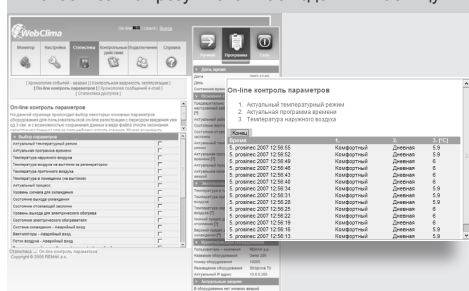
WebClima

Монитор Настройка Статистика Контрольные действия Подключения Справка

On-line контроль параметров

On-line контроль параметров

1. Актуальный температурный режим
2. Актуальная программа времени
3. Температура наружного воздуха

Конец

| Время | 1. | 2. | 3. [°C] |
|---|---|---|---|
| 5. prosinec 2007 12:58:55 | Комфортный | Дневная | 5.9 |
| 5. prosinec 2007 12:58:52 | Комфортный | Дневная | 5.9 |
| 5. prosinec 2007 12:58:49 | Комфортный | Дневная | 6 |
| 5. prosinec 2007 12:58:46 | Комфортный | Дневная | 6 |
| 5. prosinec 2007 12:58:43 | Комфортный | Дневная | 5.9 |
| 5. prosinec 2007 12:58:40 | Комфортный | Дневная | 6 |
| 5. prosinec 2007 12:58:34 | Комфортный | Дневная | 5.9 |
| 5. prosinec 2007 12:58:31 | Комфортный | Дневная | 6 |
| 5. prosinec 2007 12:58:28 | Комфортный | Дневная | 5.9 |
| 5. prosinec 2007 12:58:25 | Комфортный | Дневная | 6 |
| 5. prosinec 2007 12:58:22 | Комфортный | Дневная | 6 |
| 5. prosinec 2007 12:58:19 | Комфортный | Дневная | 6 |
| 5. prosinec 2007 12:58:16 | Комфортный | Дневная | 5.9 |
| 5. prosinec 2007 12:58:13 | Комфортный | Дневная | 5.9 |

Выбор параметров
Актуальный температурный режим
Актуальная программа времени
Температура наружного воздуха
Температура воздуха на вытяжке
Температура притока
Температура приточного воздуха
Температура в помещении
Актуальный процесс
Уровень сигнала для охлаждения
Состояние выхода охлаждения
Состояние вентилятора
Уровень выхода для электрического обогрева
Состояние электрического обогревателя
Состояние насоса - аварийный вход
Вентиляторы - аварийный вход
Поток воздуха - аварийный вход

Copyright © 2006 REMAK a.s.

Режим
Программа
Выход